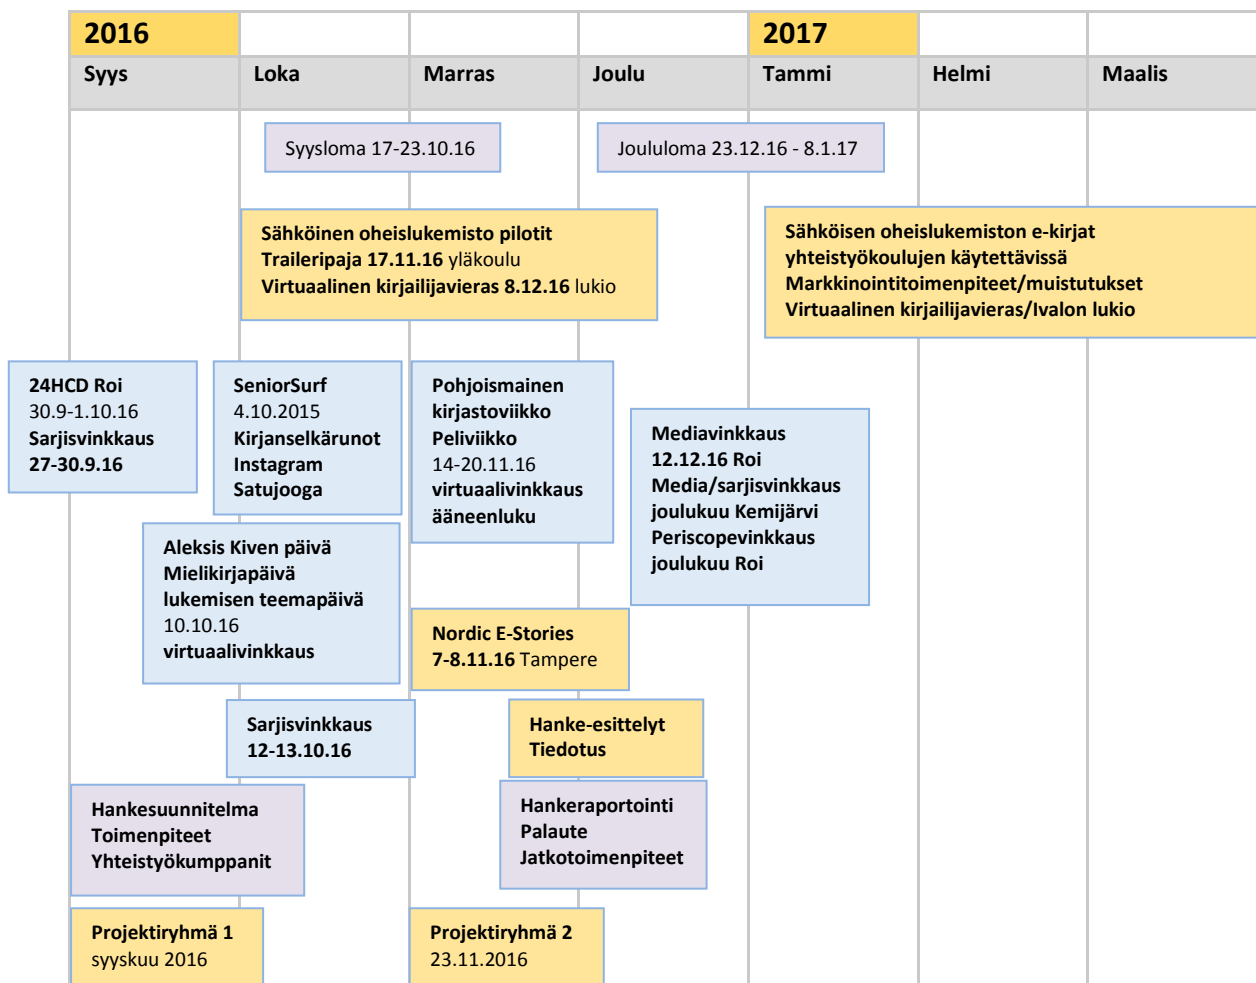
| 2016 | | | | 2017 | | |
|---|---|---|---|---|---|---|
| Syys | Loka | Marras | Joulu | Tammi | Helmi | Maalis |

Syysloma 17-23.10.16

Joululoma 23.12.16 - 8.1.17

Sähköinen oheislukemisto pilotit
Traileripaja 17.11.16 yläkoulu
Virtuaalinen kirjailijavieras 8.12.16 lukio

Sähköisen oheislukemiston e-kirjat yhteistyökoulujen käytettävissä
Markkinointitoimenpiteet/muistutukset
Virtuaalinen kirjailijavieras/Ivalon lukio

24HCD Roi
30.9-1.10.16
Sarjisvinkkaus
27-30.9.16

SeniorSurf
4.10.2015
Kirjanselkärunot
Instagram
Satujooga

Pohjoismainen kirjastoviikko
Peliviikko
14-20.11.16
virtuaalivinkkaus
ääneenluku

Mediavinkkaus
12.12.16 Roi
Media/sarjisvinkkaus
joulukuu Kemijärvi
Periscopevinkkaus
joulukuu Roi

Aleksis Kiven päivä
Mielikirjapäivä
lukemisen teemapäivä
10.10.16
virtuaalivinkkaus

Nordic E-Stories
7-8.11.16 Tampere

Sarjisvinkkaus
12-13.10.16

Hanke-esittelyt
Tiedotus

Hankesuunnitelma
Toimenpiteet
Yhteistyökumppanit

Hankeraportointi
Palaute
Jatkotoimenpiteet

Projektiryhmä 1
syyskuu 2016

Projektiryhmä 2
23.11.2016